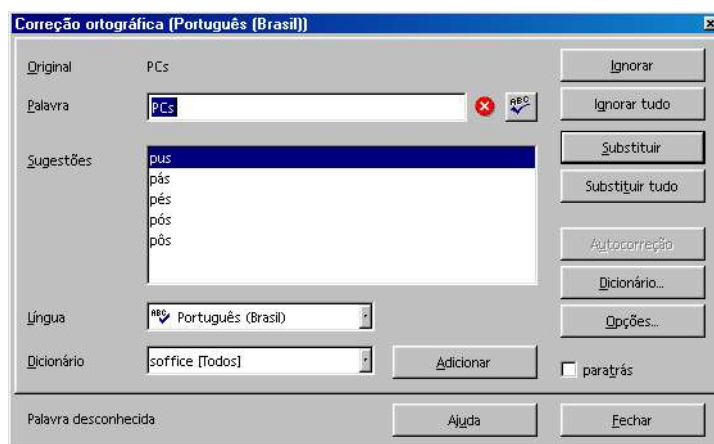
Correção ortográfica (Português (Brasil))

Original PCs

Palavra PCs

Sugestões
pus
pás
pés
pós
pôs

Língua Português (Brasil)

Dicionário soffice [Todos]

Adicionar

Ignorar

Ignorar tudo

Substituir

Substituir tudo

Autocorreção

Dicionário...

Opções...

paratrás

Palavra desconhecida

Ajuda

Fechar